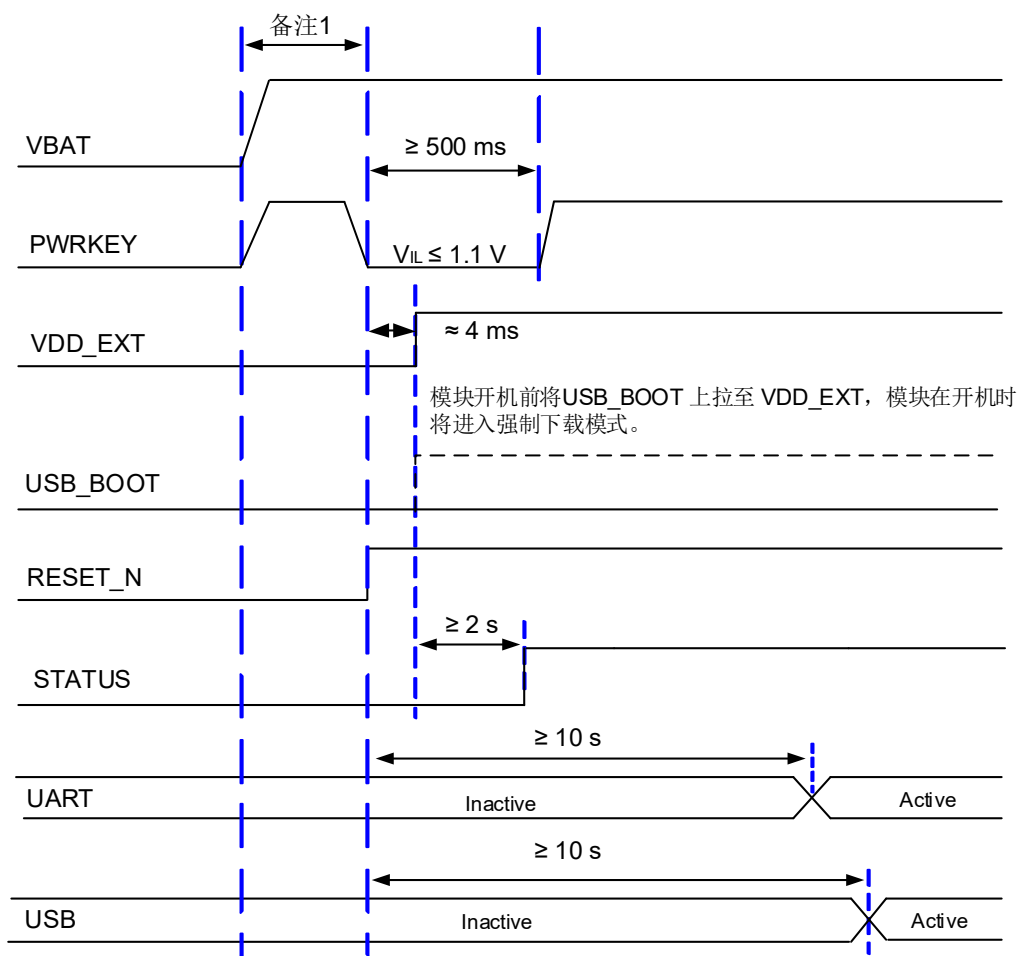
备注1

VBAT

≥ 500 ms

PWRKEY

$V_{IL}$ ≤ 1.1 V

VDD_EXT

≈ 4 ms

模块开机前将USB_BOOT 上拉至 VDD_EXT，模块在开机时将进入强制下载模式。

USB_BOOT

RESET_N

≥ 2 s

STATUS

≥ 10 s

UART

Inactive

Active

≥ 10 s

USB

Inactive

Active